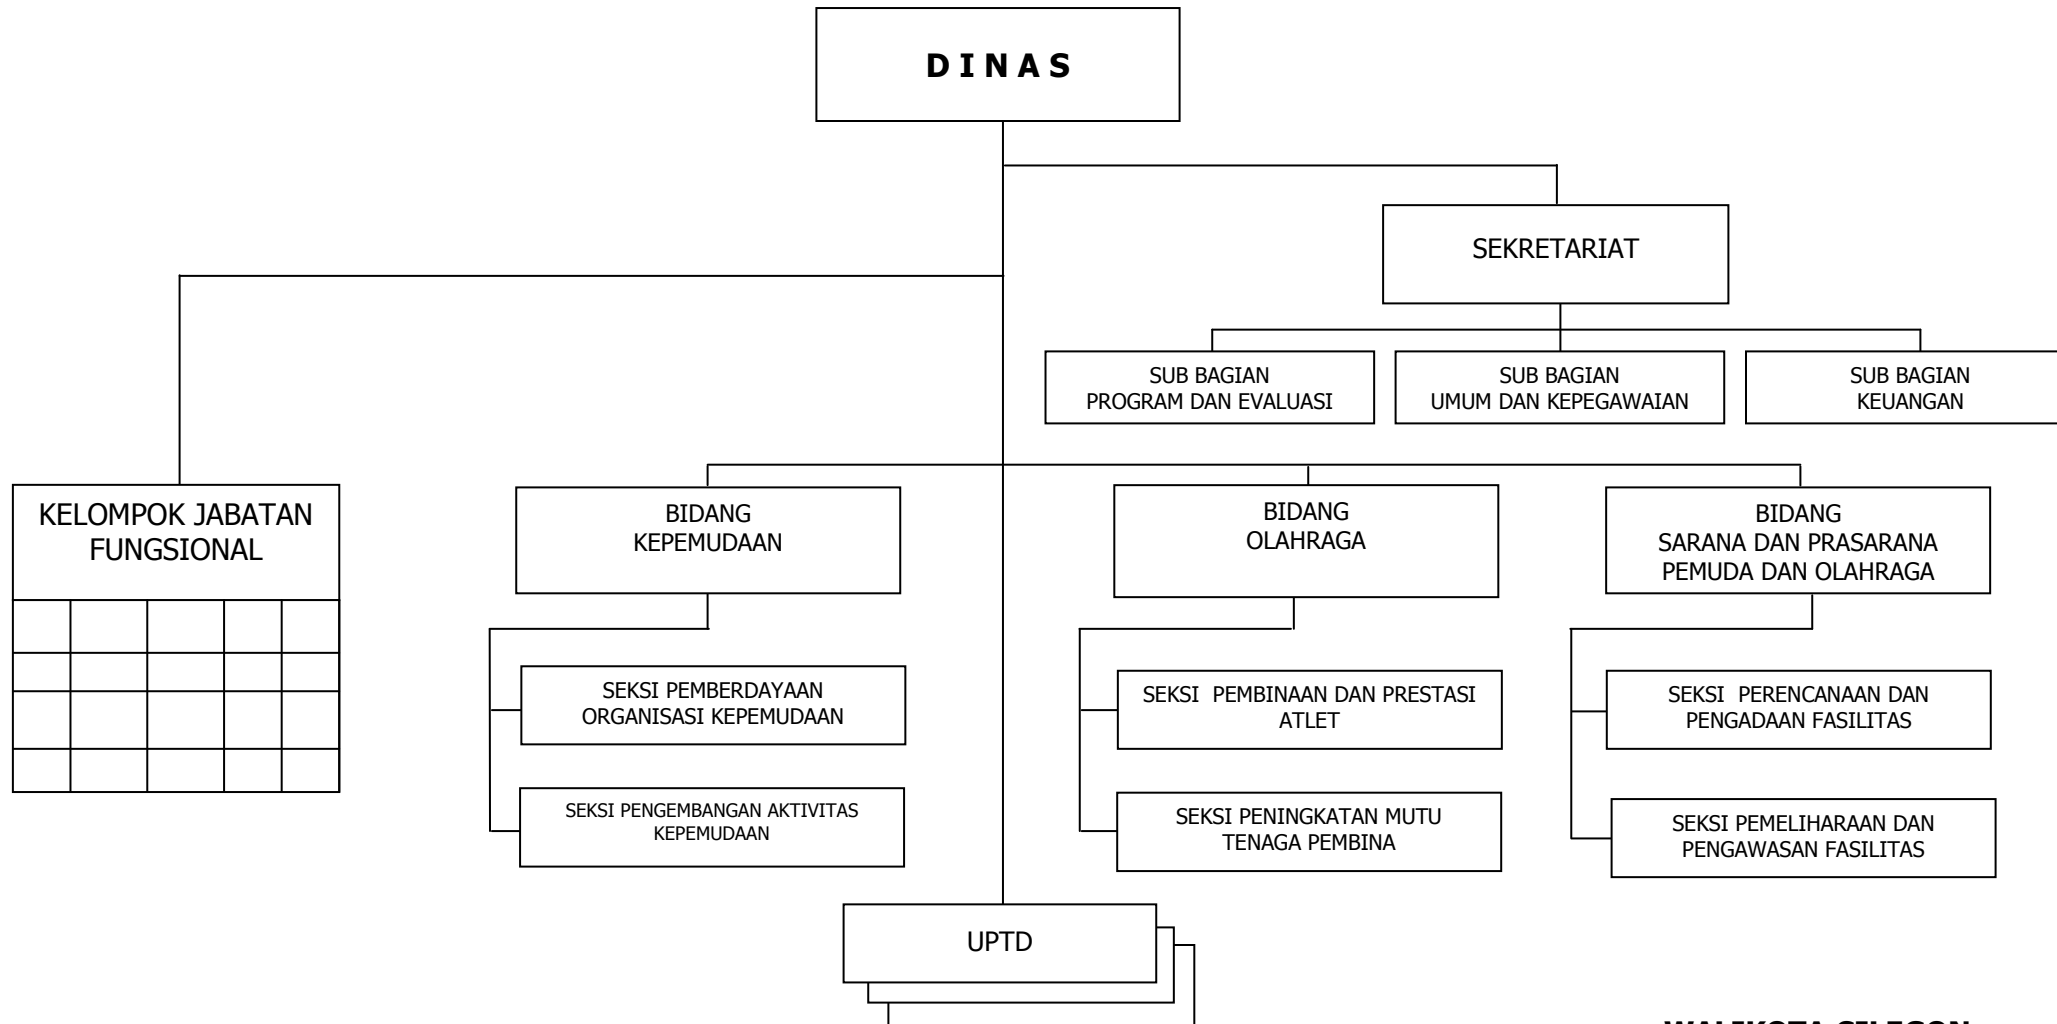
D I N A S

SEKRETARIAT

SUB BAGIAN
PROGRAM DAN EVALUASI

SUB BAGIAN
UMUM DAN KEPEGAWAIAN

SUB BAGIAN
KEUANGAN

KELOMPOK JABATAN FUNGSIONAL

BIDANG
KEPEMUDAAN

SEKSI PEMBERDAYAAN ORGANISASI KEPEMUDAAN

SEKSI PENGEMBANGAN AKTIVITAS KEPEMUDAAN

BIDANG
OLAHRAGA

SEKSI PEMBINAAN DAN PRESTASI ATLET

SEKSI PENINGKATAN MUTU TENAGA PEMBINA

BIDANG
SARANA DAN PRASARANA PEMUDA DAN OLAHRAGA

SEKSI PERENCANAAN DAN PENGADAAN FASILITAS

SEKSI PEMELIHARAAN DAN PENGAWASAN FASILITAS

UPTD

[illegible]